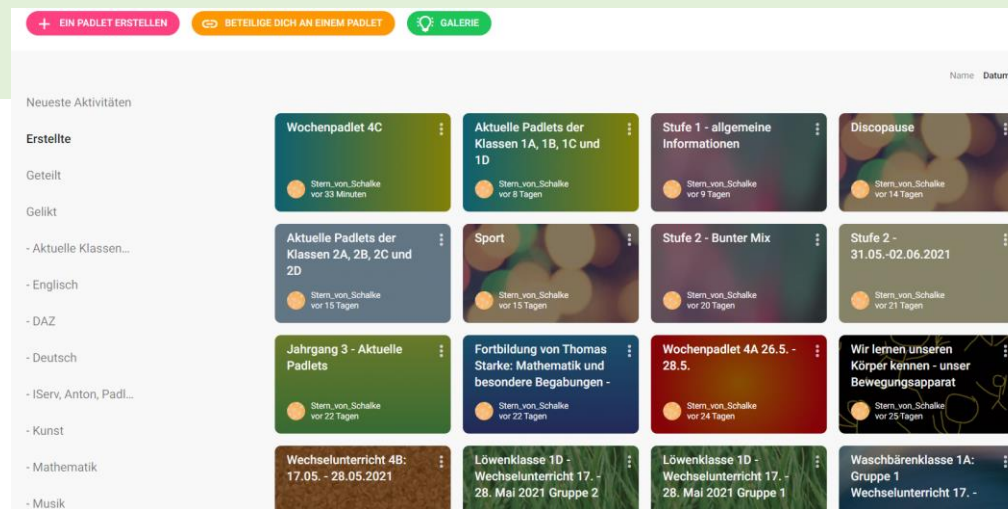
+ EIN PADLET ERSTELLEN
BETEILIGE DICH AN EINEM PADLET
GALERIE

Name Datum

Neueste Aktivitäten
Erstellte
Geteilt
Gelikt
- Aktuelle Klassen...
- Englisch
- DAZ
- Deutsch
- IServ, Anton, Padl...
- Kunst
- Mathematik
- Musik

Wochenpadlet 4C
Stern_von_Schalke
vor 33 Minuten

Aktuelle Padlets der Klassen 1A, 1B, 1C und 1D
Stern_von_Schalke
vor 8 Tagen

Stufe 1 - allgemeine Informationen
Stern_von_Schalke
vor 9 Tagen

Discopause
Stern_von_Schalke
vor 14 Tagen

Aktuelle Padlets der Klassen 2A, 2B, 2C und 2D
Stern_von_Schalke
vor 15 Tagen

Sport
Stern_von_Schalke
vor 15 Tagen

Stufe 2 - Bunter Mix
Stern_von_Schalke
vor 20 Tagen

Stufe 2 - 31.05.-02.06.2021
Stern_von_Schalke
vor 21 Tagen

Jahrgang 3 - Aktuelle Padlets
Stern_von_Schalke
vor 22 Tagen

Fortbildung von Thomas Starke: Mathematik und besondere Begabungen -
Stern_von_Schalke
vor 22 Tagen

Wochenpadlet 4A 26.5. - 28.5.
Stern_von_Schalke
vor 24 Tagen

Wir lernen unseren Körper kennen - unser Bewegungsapparat
Stern_von_Schalke
vor 25 Tagen

Wechselunterricht 4B: 17.05. - 28.05.2021

Löwenklasse 1D - Wechselunterricht 17. - 28. Mai 2021 Gruppe 2

Löwenklasse 1D - Wechselunterricht 17. - 28. Mai 2021 Gruppe 1

Waschbärenklasse 1A: Gruppe 1 Wechselunterricht 17. -